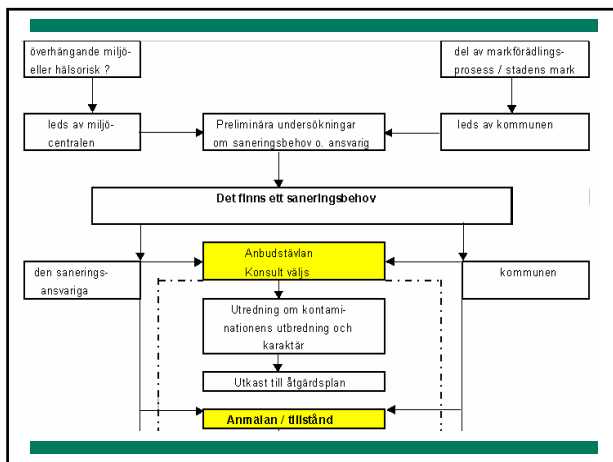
överhängande miljö- eller hälsorisk ?

del av markförädlings-prosess / stadens mark

leds av miljö-centralen

Preliminära undersökningar om saneringsbehov o. ansvarig

leds av kommunen

Det finns ett saneringsbehov

den sanerings-ansvariga

Anbudstävlan Konsult väljs

kommunen

Utredning om kontaminationens utbredning och karaktär

Utkast till åtgärdsplan

Anmälan / tillstånd